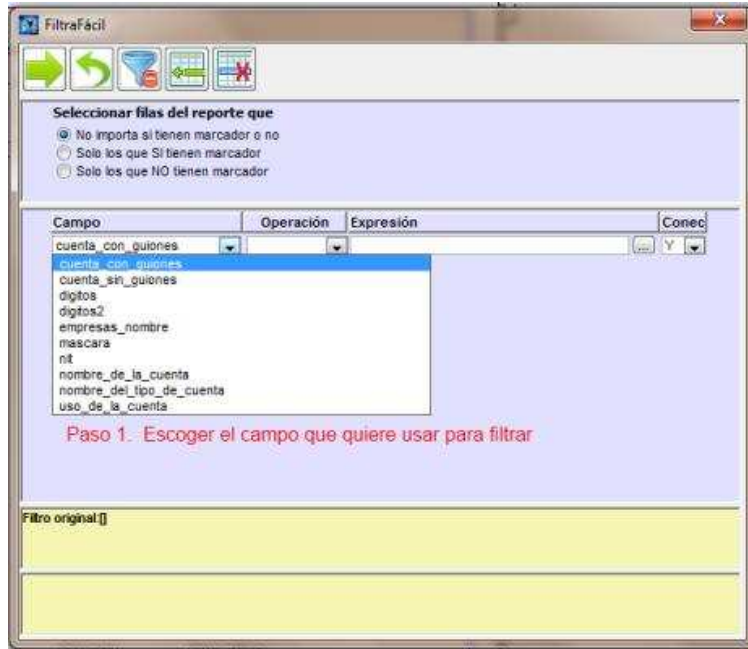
FiltraFácil

Seleccionar filas del reporte que
No importa si tienen marcador o no
Solo los que SI tienen marcador
Solo los que NO tienen marcador

| Campo | Operación | Expresión | Conec |
|---|---|---|---|
| cuenta_con_guiones | | ... | Y |

cuenta_con_guiones
cuenta_sin_guiones
digitos
digitos2
empresas_nombre
mascara
nit
nombre_de_la_cuenta
nombre_del_tipo_de_cuenta
uso_de_la_cuenta

Paso 1. Escoger el campo que quiere usar para filtrar

Filtro original:[]